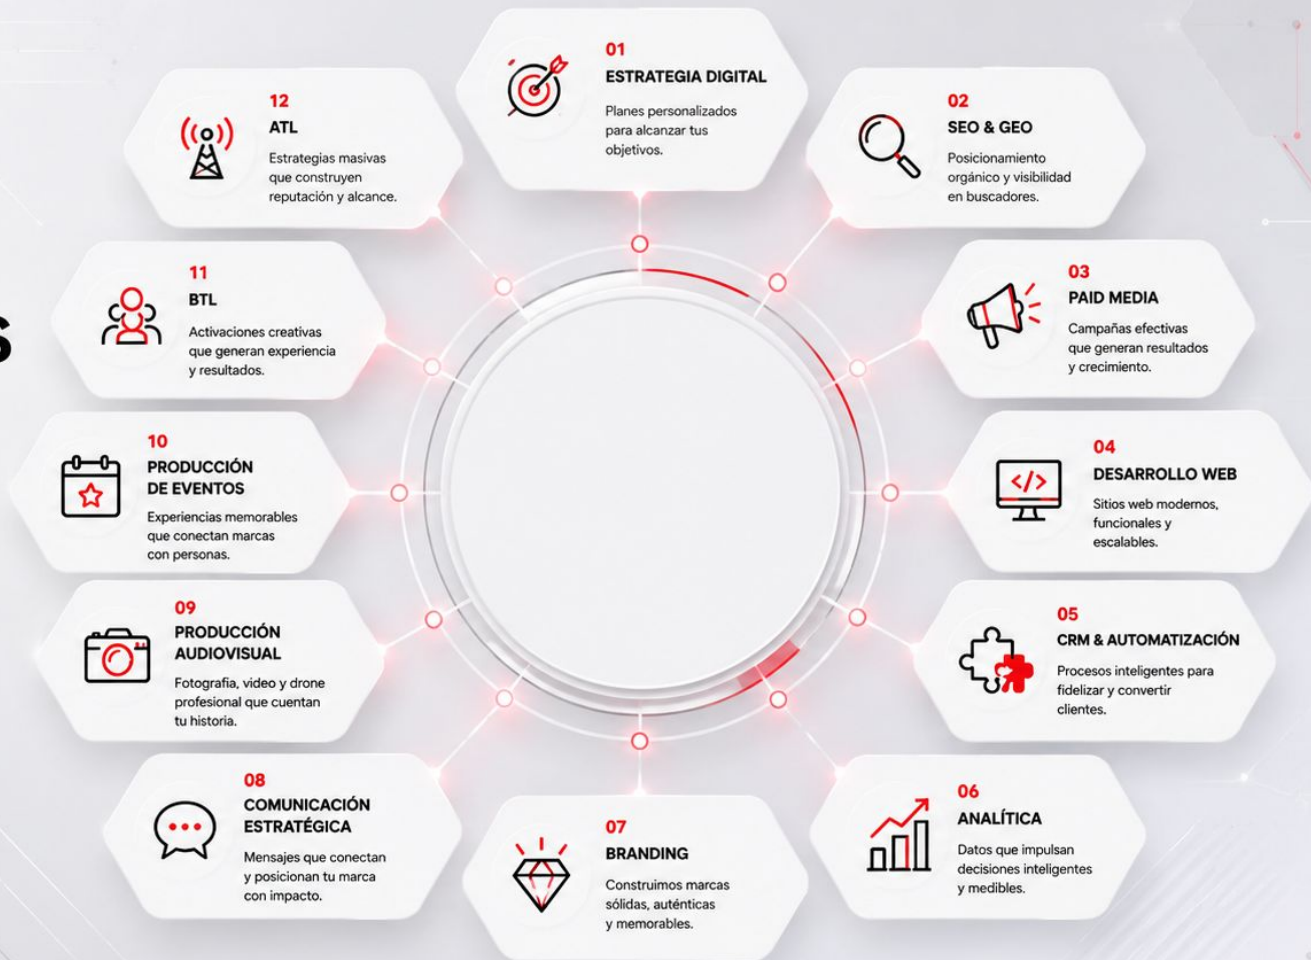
01
ESTRATEGIA DIGITAL
Planes personalizados para alcanzar tus objetivos.

02
SEO & GEO
Posicionamiento orgánico y visibilidad en buscadores.

03
PAID MEDIA
Campañas efectivas que generan resultados y crecimiento.

04
DESARROLLO WEB
Sitios web modernos, funcionales y escalables.

05
CRM & AUTOMATIZACIÓN
Procesos inteligentes para fidelizar y convertir clientes.

06
ANALÍTICA
Datos que impulsan decisiones inteligentes y medibles.

07
BRANDING
Construimos marcas sólidas, auténticas y memorables.

08
COMUNICACIÓN ESTRATÉGICA
Mensajes que conectan y posicionan tu marca con impacto.

09
PRODUCCIÓN AUDIOVISUAL
Fotografía, video y drone profesional que cuentan tu historia.

10
PRODUCCIÓN DE EVENTOS
Experiencias memorables que conectan marcas con personas.

11
BTL
Activaciones creativas que generan experiencia y resultados.

12
ATL
Estrategias masivas que construyen reputación y alcance.